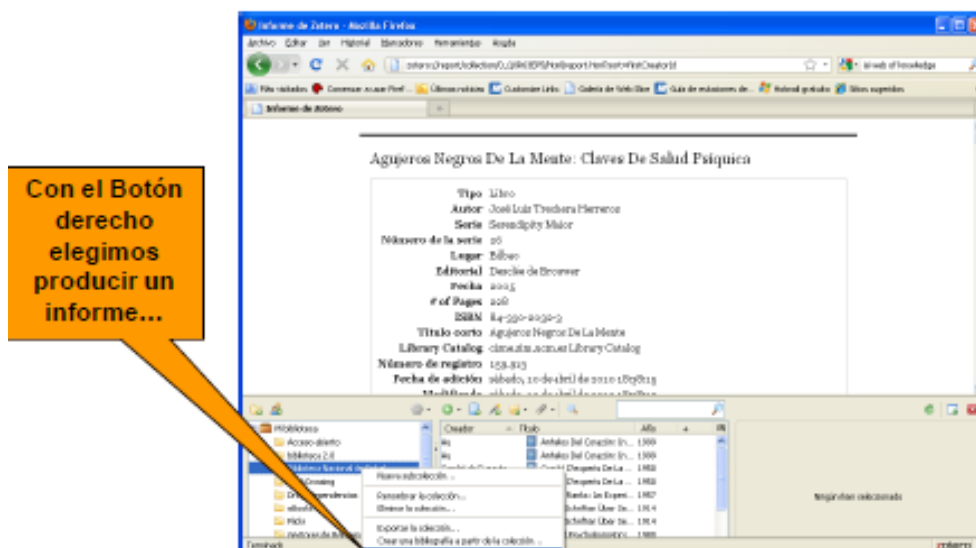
Con el Botón derecho elegimos producir un informe...

Informe de Zotero - Mozilla Firefox

Archivo Editar Ver Historial Marcadores Herramientas Ayuda

zotero://report/collection/0_Q3RKEEPS/html/report.html?sort=firstCreator/d

Más visitados Comenzar a usar Firefox Últimas noticias Customize Links Galería de Web Slice Guía de estaciones de... Hotmail gratuito Sitios sugeridos

Informe de Zotero

Agujeros Negros De La Mente: Claves De Salud Psíquica

| | |
|---|---|
| Tipo | Libro |
| Autor | José Luis Trechera Herreros |
| Serie | Serendipity Maior |
| Número de la serie | 26 |
| Lugar | Bilbao |
| Editorial | Desclée de Brouwer |
| Fecha | 2005 |
| # of Pages | 208 |
| ISBN | 84-330-2030-3 |
| Título corto | Agujeros Negros De La Mente |
| Library Catalog | cisne.sim.ucm.es Library Catalog |
| Número de registro | 153.913 |
| Fecha de adición | sábado, 10 de abril de 2010 18:58:13 |

Mi biblioteca
Acceso abierto
bibliotecas 2.0
Biblioteca Nacional de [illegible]
Drawing
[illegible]
eBooks
Fida
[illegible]

Creador Título Año
Antíaños Del Corazón: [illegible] 1300
Antíaños Del Corazón: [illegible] 1300
Desquite De La ... 1950
Desquite De La ... 1950
Desquite De La ... 1950
Bardas: La Experi... 1957
Schöfter Über Se... 1914
Schöfter Über Se... 1914

Nueva subcolección...
Renombrar la colección...
Eliminar la colección...
Exportar la colección...
Crear una bibliografía a partir de la colección...

Ningún ítem seleccionado

Terminado